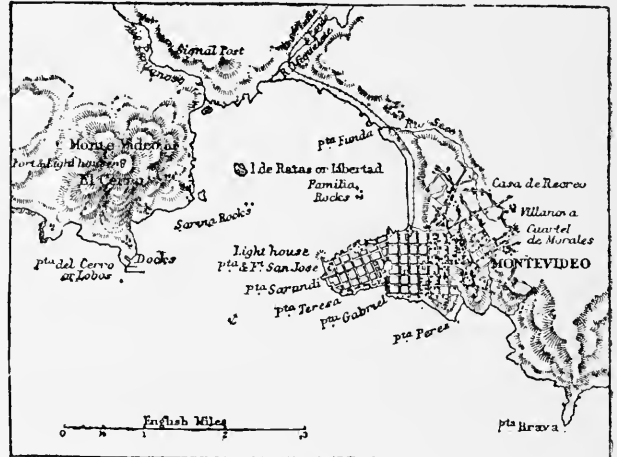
Signal Post
Pantanoso
R. Miguelete
Monte Video or El Cerro
Fort & Light house
I. de Ratas or Libertad
Familia Rocks
Pta Funda
R. Seco
Casa de Recreo
Villanova
Cuartel de Morales
Sarina Rocks
Light house
Pta & Ft San Jose
Pta Sarandi
Pta Teresa
Pta Gabriel
Pta Peres
MONTEVIDEO
Pta del Cerro or Lobos
Docks
English Miles
0 ½ 1 2 3
Pta Brava